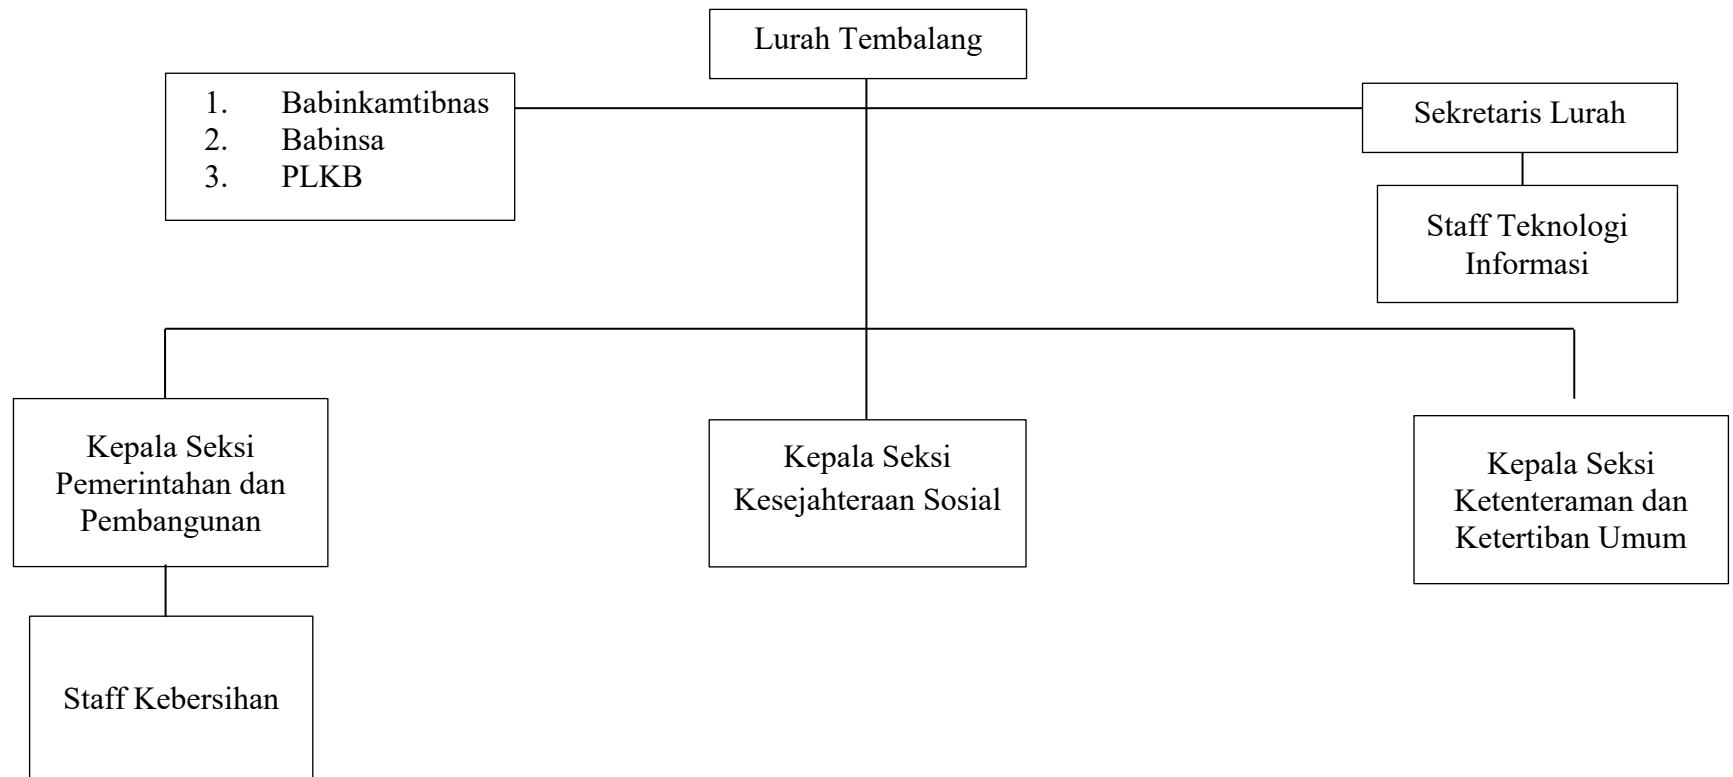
Lurah Tembalang

1. Babinkamtibnas
2. Babinsa
3. PLKB

Sekretaris Lurah

Staff Teknologi Informasi

Kepala Seksi Pemerintahan dan Pembangunan

Kepala Seksi Kesejahteraan Sosial

Kepala Seksi Ketenteraman dan Ketertiban Umum

Staff Kebersihan